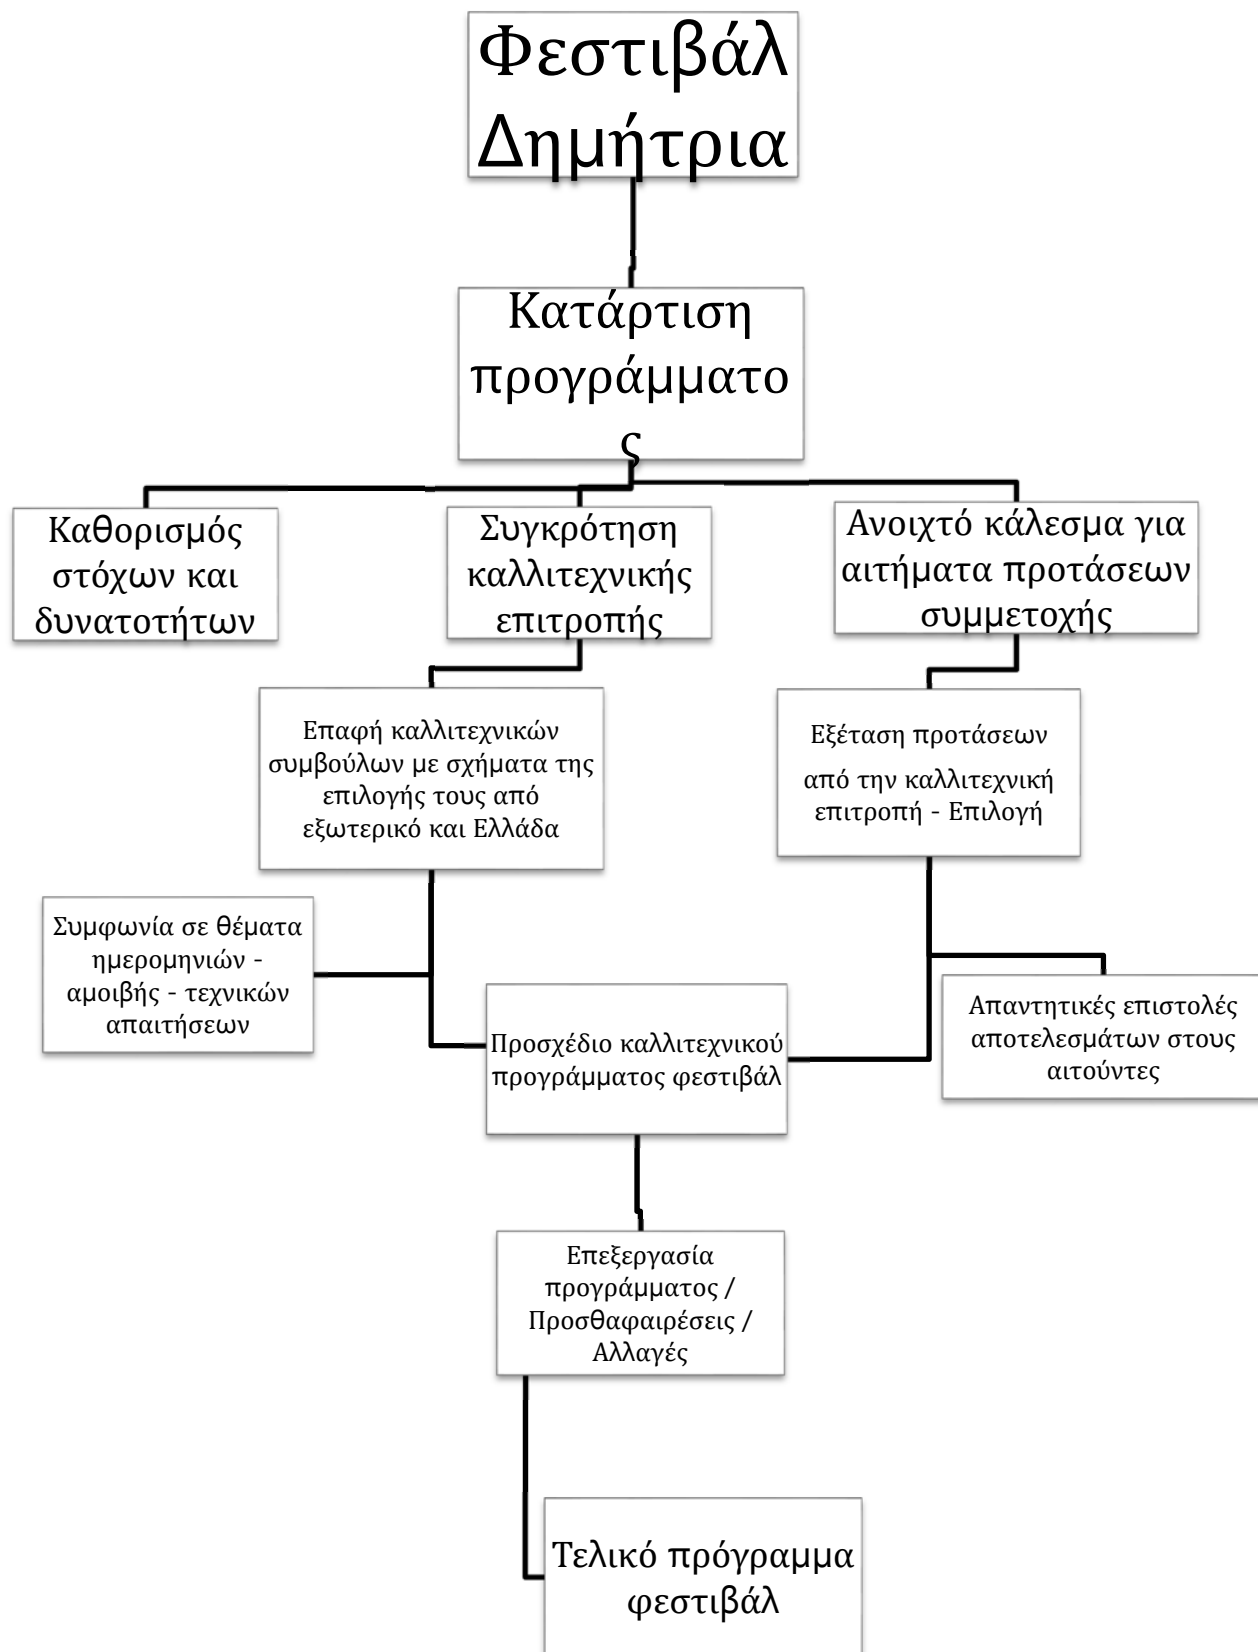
Φεστιβάλ Δημήτρια

Κατάρτιση προγράμματο ς

Καθορισμός στόχων και δυνατοτήτων

Συγκρότηση καλλιτεχνικής επιτροπής

Ανοιχτό κάλεσμα για αιτήματα προτάσεων συμμετοχής

Επαφή καλλιτεχνικών συμβούλων με σχήματα της επιλογής τους από εξωτερικό και Ελλάδα

Εξέταση προτάσεων

από την καλλιτεχνική επιτροπή - Επιλογή

Συμφωνία σε θέματα ημερομηνιών - αμοιβής - τεχνικών απαιτήσεων

Απαντητικές επιστολές αποτελεσμάτων στους αιτούντες

Προσχέδιο καλλιτεχνικού προγράμματος φεστιβάλ

Επεξεργασία προγράμματος / Προσθαφαιρέσεις / Αλλαγές

Τελικό πρόγραμμα φεστιβάλ